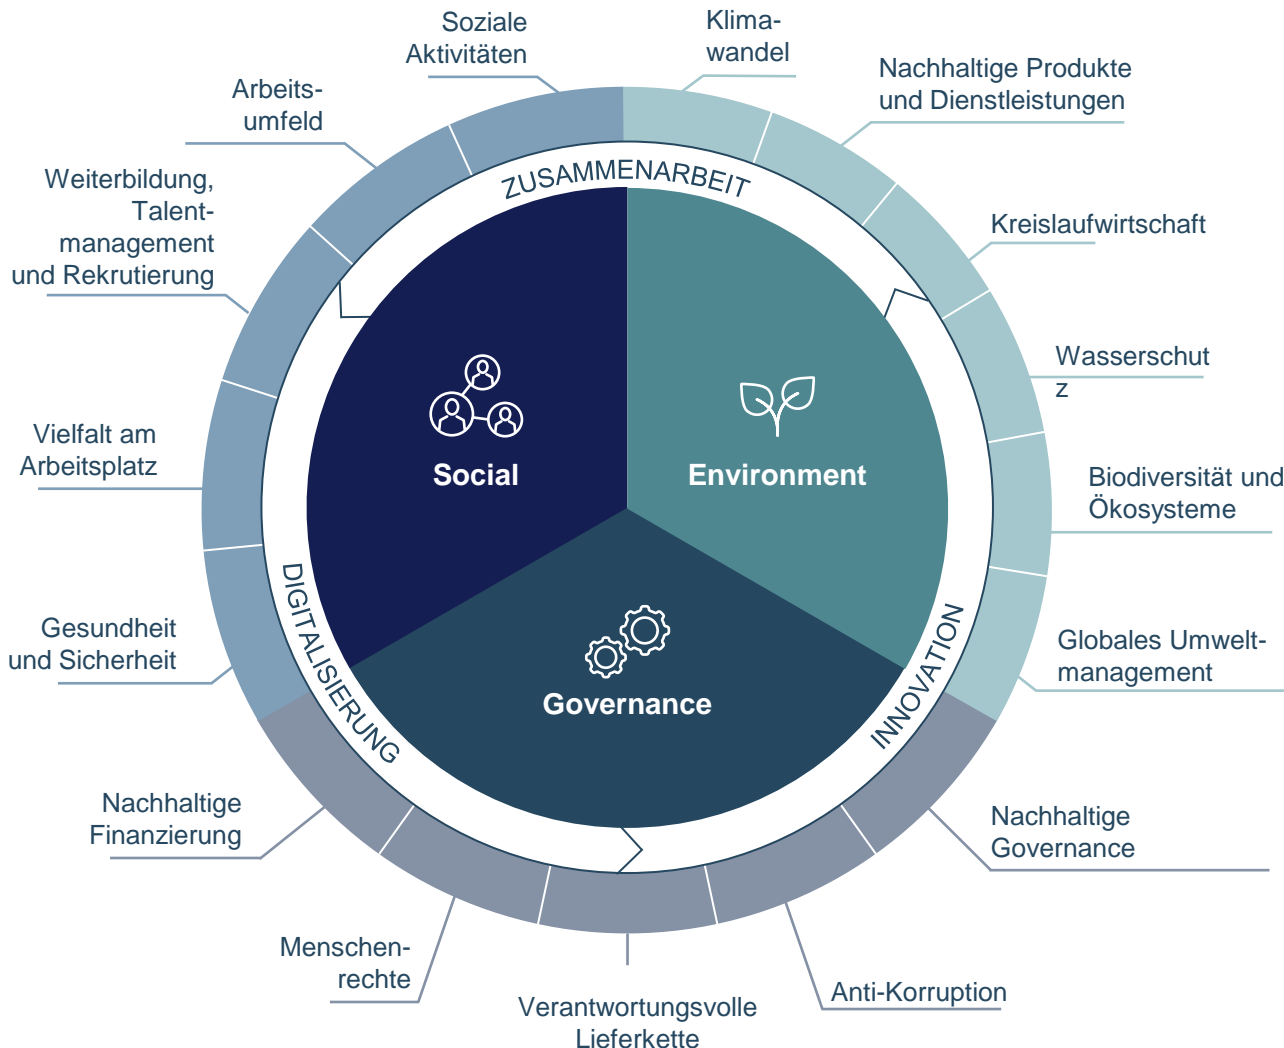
Soziale Aktivitäten

Klima-wandel

Nachhaltige Produkte und Dienstleistungen

Arbeits-umfeld

Weiterbildung, Talent-management und Rekrutierung

Kreislaufwirtschaft

ZUSAMMENARBEIT

Wasserschut z

Vielfalt am Arbeitsplatz

Social

Environment

Biodiversität und Ökosysteme

Gesundheit und Sicherheit

DIGITALISIERUNG

Governance

INNOVATION

Globales Umwelt-management

Nachhaltige Finanzierung

Nachhaltige Governance

Menschen-rechte

Verantwortungsvolle Lieferkette

Anti-Korruption